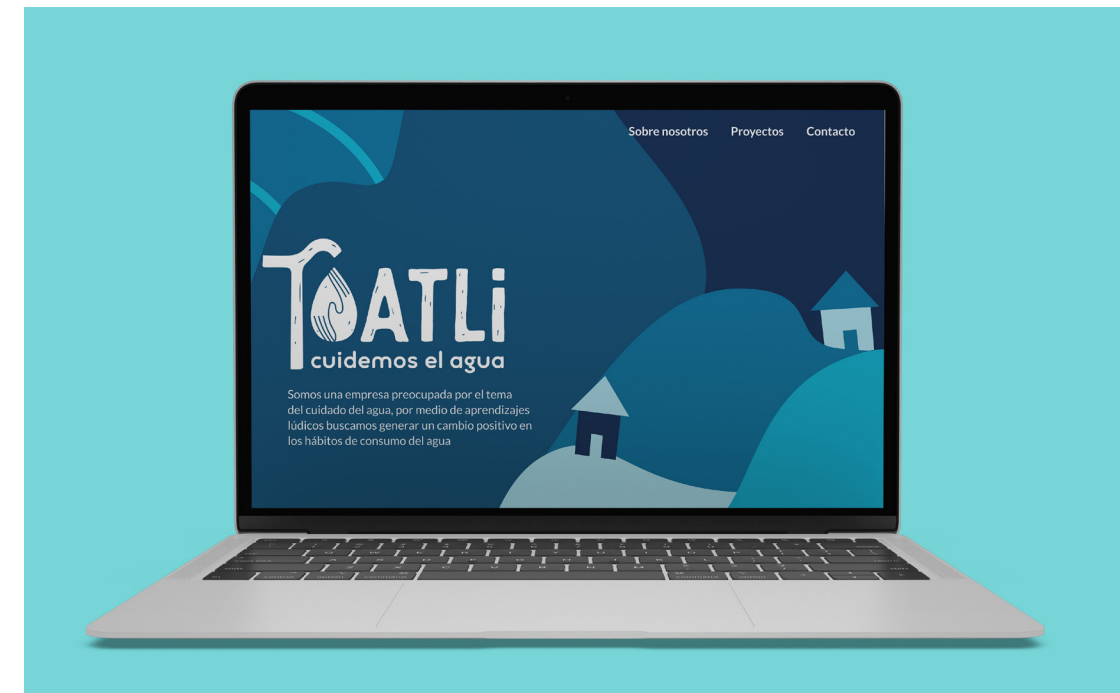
Sobre nosotros Proyectos Contacto

TOATLi
cuidemos el agua

Somos una empresa preocupada por el tema del cuidado del agua, por medio de aprendizajes lúdicos buscamos generar un cambio positivo en los hábitos de consumo del agua